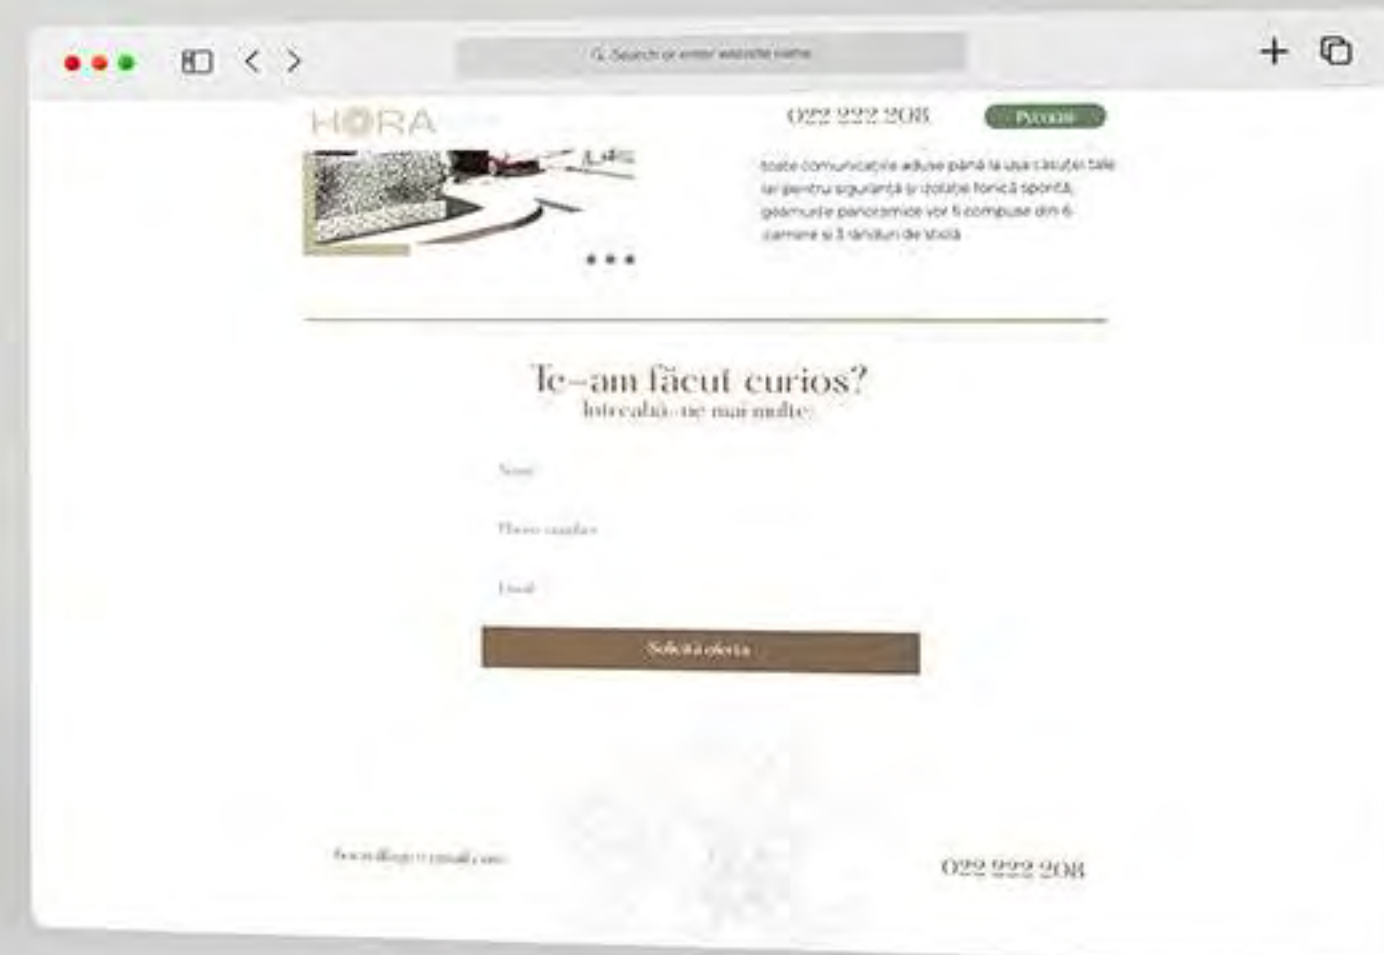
Search or enter website name

HORA

022 222 208

Русский

toate comunicatiile aduse până la usa căsuței tale iar pentru siguranță și izolație fonică sporită, geamurile panoramice vor fi compuse din 6 camere și 3 rânduri de sticlă

Te-am făcut curios?

Întreabă-ne mai multe

Name

Phone number

Email

Solicită oferta

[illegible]@gmail.com

022 222 208